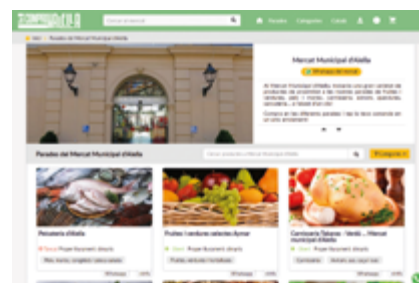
Cercar al mercat

Inici · Parades del Mercat Municipal d'Alella

Mercat Municipal d'Alella

Parades del Mercat Municipal d'Alella

Peixateria d'Alella

Fruites i verdures selectes Aymar

Carnisseria Talayan - Verdú - Mercat municipal d'Alella